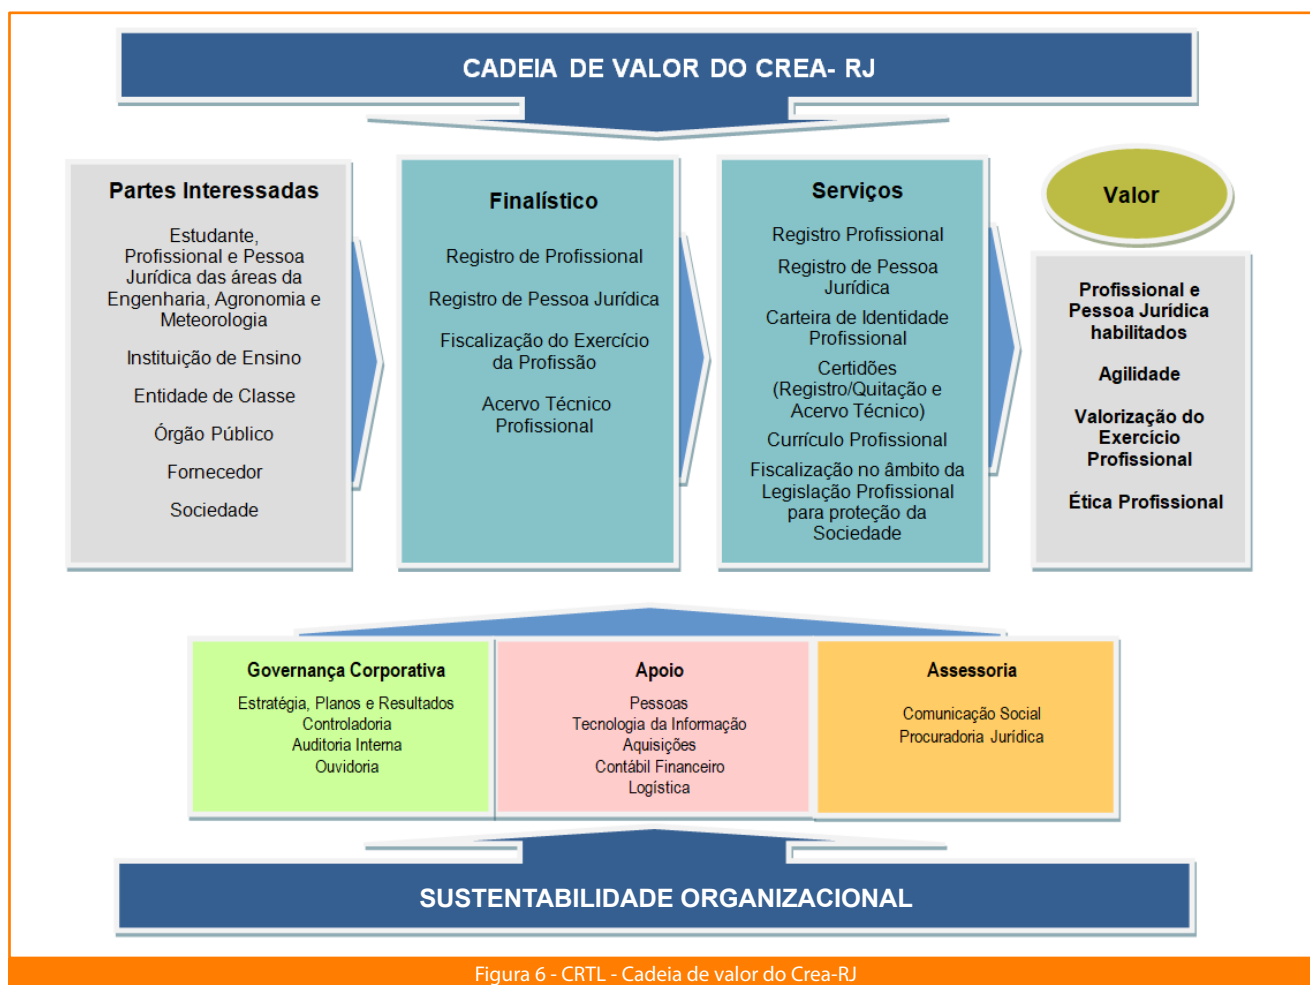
CADEIA DE VALOR DO CREA- RJ

Partes Interessadas

Estudante, Profissional e Pessoa Jurídica das áreas da Engenharia, Agronomia e Meteorologia

Instituição de Ensino

Entidade de Classe

Órgão Público

Fornecedor

Sociedade

Finalístico

Registro de Profissional

Registro de Pessoa Jurídica

Fiscalização do Exercício da Profissão

Acervo Técnico Profissional

Serviços

Registro Profissional

Registro de Pessoa Jurídica

Carteira de Identidade Profissional

Certidões (Registro/Quitação e Acervo Técnico)

Currículo Profissional

Fiscalização no âmbito da Legislação Profissional para proteção da Sociedade

Valor

Profissional e Pessoa Jurídica habilitados

Agilidade

Valorização do Exercício Profissional

Ética Profissional

Governança Corporativa

Estratégia, Planos e Resultados
Controladoria
Auditoria Interna
Ouvidoria

Apoio

Pessoas
Tecnologia da Informação
Aquisições
Contábil Financeiro
Logística

Assessoria

Comunicação Social
Procuradoria Jurídica

SUSTENTABILIDADE ORGANIZACIONAL

Figura 6 - CRTL - Cadeia de valor do Crea-RJ